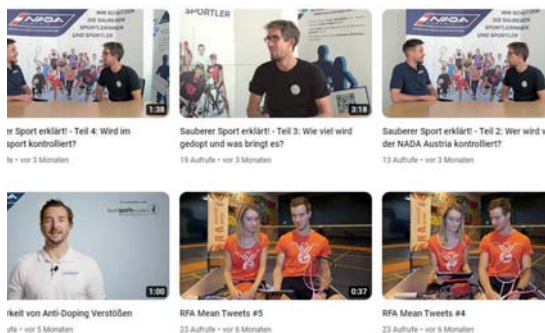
NADA
WIR SCHÜTZEN DIE SAUBEREN SPORTLERINNEN UND SPORTLER
1:38
er Sport erklärt! - Teil 4: Wird im sport kontrolliert?
· vor 3 Monaten

SPORTLER
3:18
Sauberer Sport erklärt! - Teil 3: Wie viel wird gedopt und was bringt es?
9 Aufrufe · vor 3 Monaten

NADA
WIR SCHÜTZEN DIE SAUBEREN SPORTLERINNEN UND SPORTLER
Sauberer Sport erklärt! - Teil 2: Wer wird der NADA Austria kontrolliert?
13 Aufrufe · vor 3 Monaten

1:00
rkeit von Anti-Doping Verstößen
ufe · vor 5 Monaten

0:37
RFA Mean Tweets #5
23 Aufrufe · vor 6 Monaten

RFA Mean Tweets #4
23 Aufrufe · vor 6 Monaten